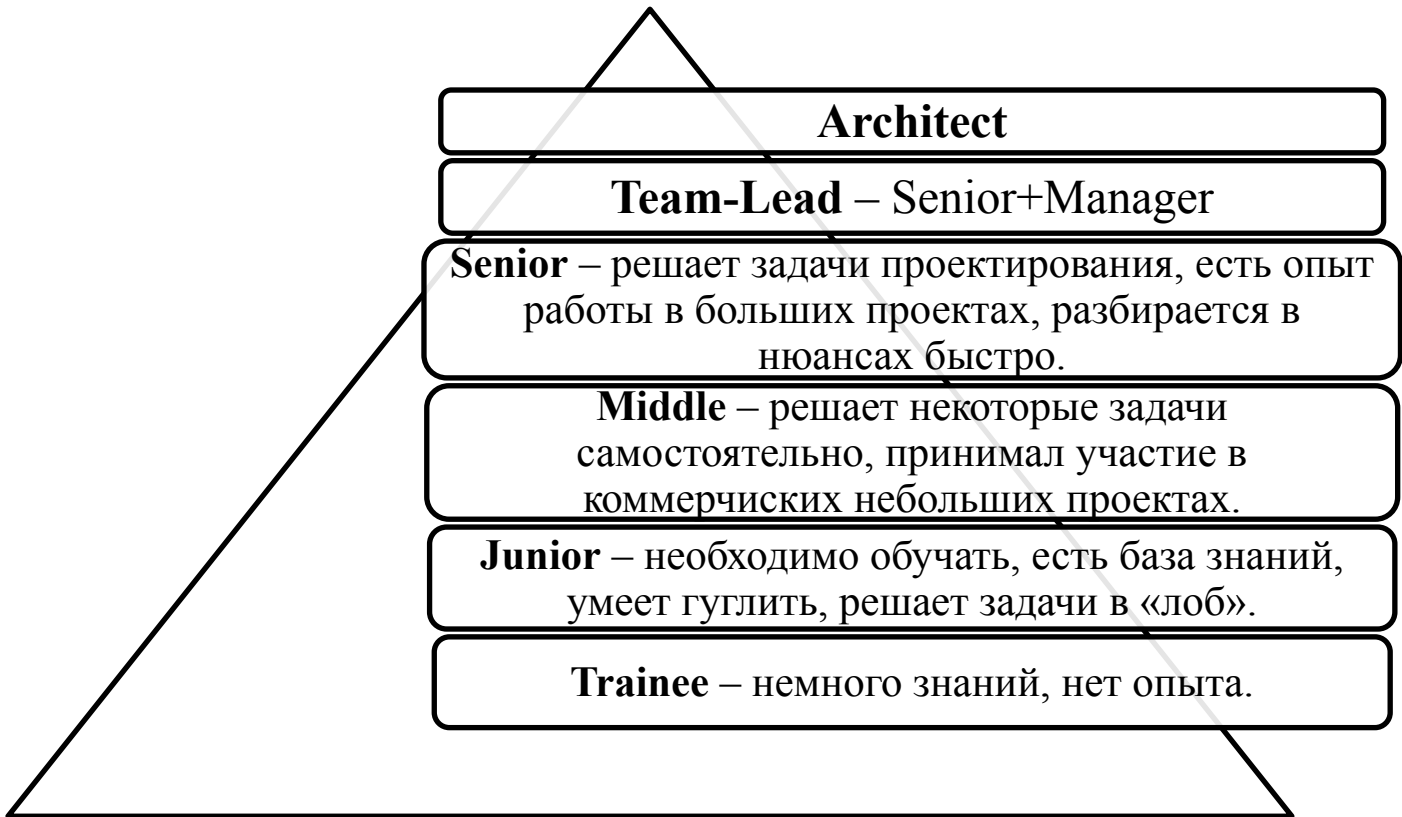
Architect

Team-Lead – Senior+Manager

Senior – решает задачи проектирования, есть опыт работы в больших проектах, разбирается в нюансах быстро.

Middle – решает некоторые задачи самостоятельно, принимал участие в коммерчиских небольших проектах.

Junior – необходимо обучать, есть база знаний, умеет гуглить, решает задачи в «лоб».

Trainee – немного знаний, нет опыта.